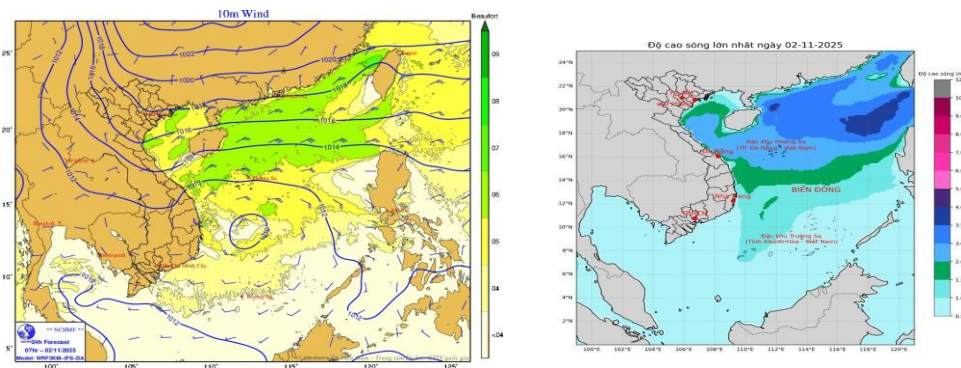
10m Wind

Beaufort
09
08
07
06
05
04
<04

25°
20°
15°
10°
5°
100°
105°
110°
115°
120°
125°

1022
1020
1018
1016
1014
1012
1010

** NCHMF **
24h Forecast
07hr - 02/11/2025
Model: WRF3KM-IFS-DA

Độ cao sóng lớn nhất ngày 02-11-2025

Độ cao sóng (m)

24°N
22°N
20°N
18°N
16°N
14°N
12°N
10°N
8°N
6°N
4°N
2°N

100°E
102°E
104°E
106°E
108°E
110°E
112°E
114°E
116°E
118°E
120°E

Đặc khu Hoàng Sa (TP. Đà Nẵng - Việt Nam)
Đà Nẵng
BIỂN ĐÔNG
Nha Trang
Đặc khu Trường Sa (Tỉnh Khánh Hòa - Việt Nam)